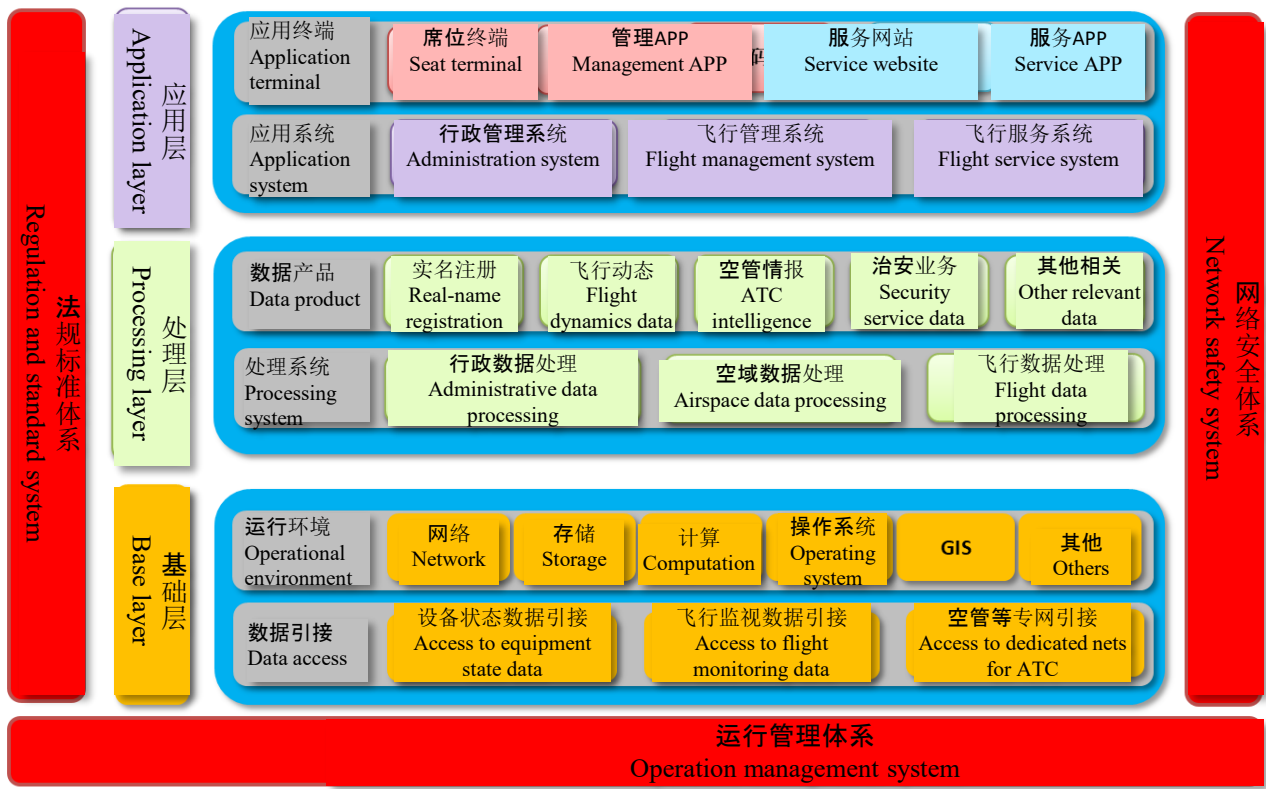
法规标准体系
Regulation and standard system

应用层
Application layer

应用终端
Application terminal

席位终端
Seat terminal

管理APP
Management APP

服务网站
Service website

服务APP
Service APP

应用系统
Application system

行政管理系统
Administration system

飞行管理系统
Flight management system

飞行服务系统
Flight service system

处理层
Processing layer

数据产品
Data product

实名注册
Real-name registration

飞行动态
Flight dynamics data

空管情报
ATC intelligence

治安业务
Security service data

其他相关
Other relevant data

处理系统
Processing system

行政数据处理
Administrative data processing

空域数据处理
Airspace data processing

飞行数据处理
Flight data processing

基础层
Base layer

运行环境
Operational environment

网络
Network

存储
Storage

计算
Computation

操作系统
Operating system

GIS

其他
Others

数据引接
Data access

设备状态数据引接
Access to equipment state data

飞行监视数据引接
Access to flight monitoring data

空管等专网引接
Access to dedicated nets for ATC

网络安全体系
Network safety system

运行管理体系
Operation management system